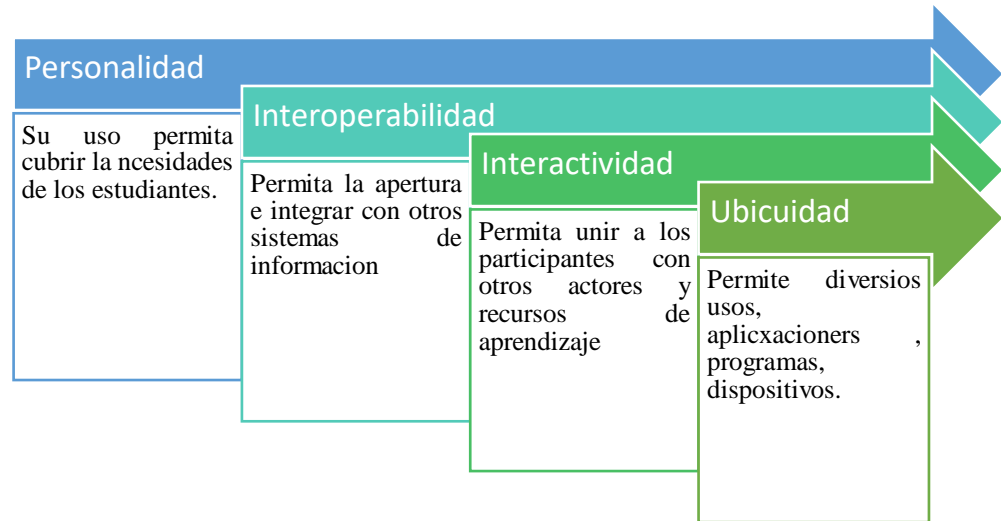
Personalidad

Su uso permita cubrir la ncesidades de los estudiantes.

Interoperabilidad

Permita la apertura e integrar con otros sistemas de informacion

Interactividad

Permita unir a los participantes con otros actores y recursos de aprendizaje

Ubicuidad

Permite diversios usos, aplicxacioners , programas, dispositivos.